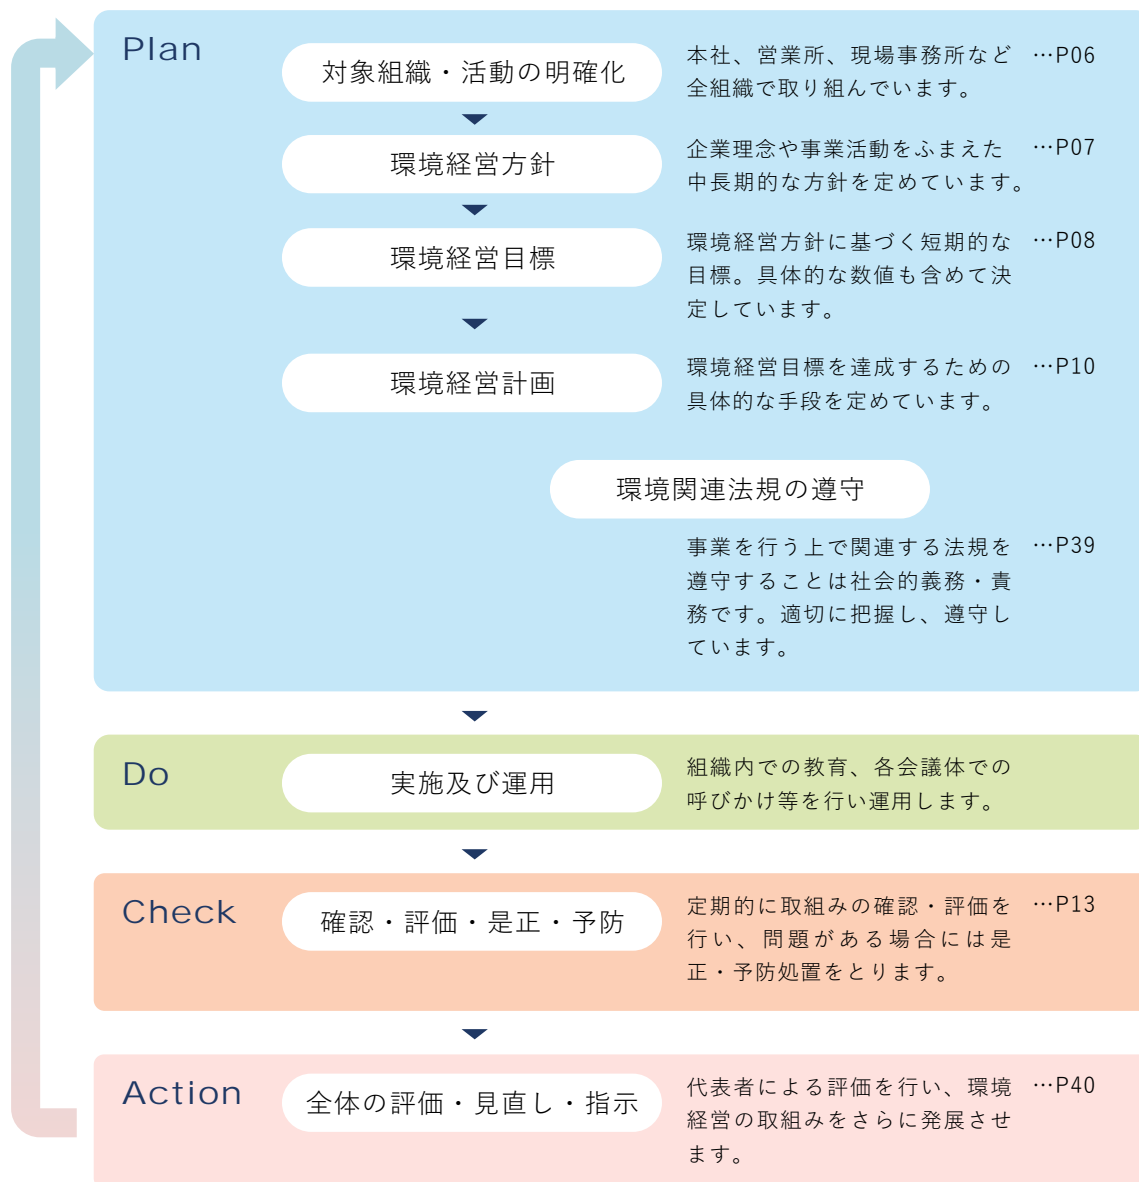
Plan

対象組織・活動の明確化

本社、営業所、現場事務所など全組織で取り組んでいます。 …P06

環境経営方針

企業理念や事業活動をふまえた中長期的な方針を定めています。 …P07

環境経営目標

環境経営方針に基づく短期的な目標。具体的な数値も含めて決定しています。 …P08

環境経営計画

環境経営目標を達成するための具体的な手段を定めています。 …P10

環境関連法規の遵守

事業を行う上で関連する法規を遵守することは社会的義務・責務です。適切に把握し、遵守しています。 …P39

Do

実施及び運用

組織内での教育、各会議体での呼びかけ等を行い運用します。

Check

確認・評価・是正・予防

定期的に取組みの確認・評価を行い、問題がある場合には是正・予防処置をとります。 …P13

Action

全体の評価・見直し・指示

代表者による評価を行い、環境経営の取組みをさらに発展させます。 …P40